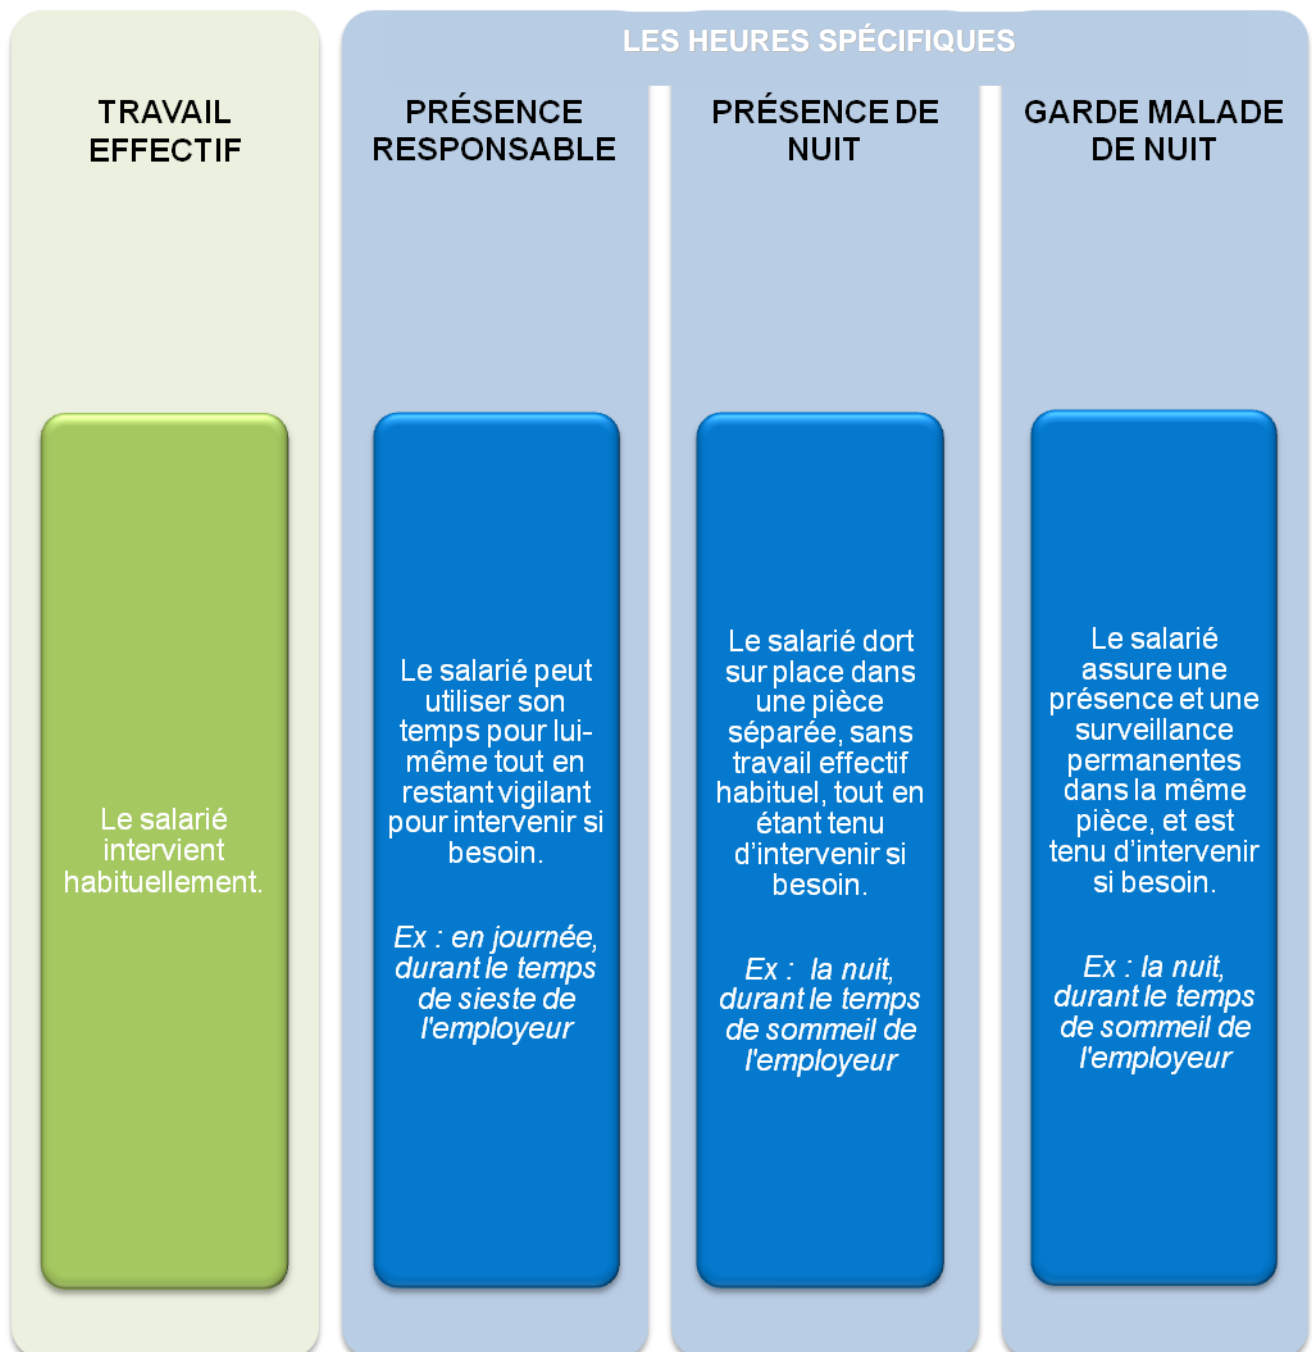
LES HEURES SPÉCIFIQUES

TRAVAIL EFFECTIF

Le salarié intervient habituellement.

PRÉSENCE RESPONSABLE

Le salarié peut utiliser son temps pour lui-même tout en restant vigilant pour intervenir si besoin.

Ex : en journée, durant le temps de sieste de l'employeur

PRÉSENCE DE NUIT

Le salarié dort sur place dans une pièce séparée, sans travail effectif habituel, tout en étant tenu d'intervenir si besoin.

Ex : la nuit, durant le temps de sommeil de l'employeur

GARDE MALADE DE NUIT

Le salarié assure une présence et une surveillance permanentes dans la même pièce, et est tenu d'intervenir si besoin.

Ex : la nuit, durant le temps de sommeil de l'employeur